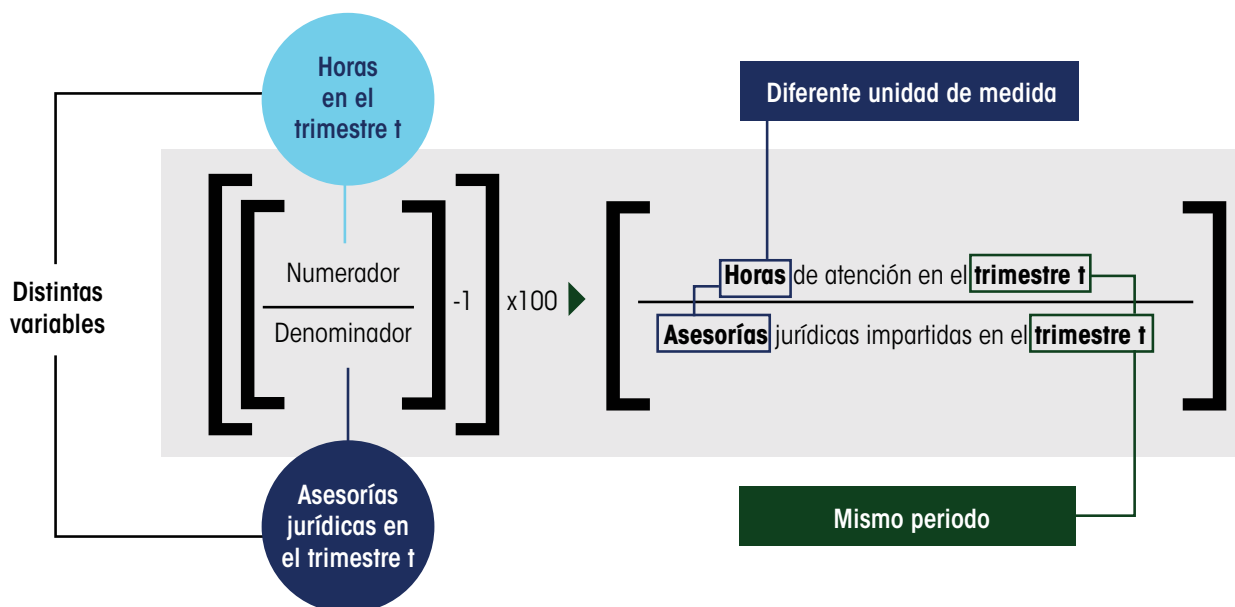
Horas en el trimestre t

Distintas variables

Numerador

Denominador

-1

x100

Asesorías jurídicas en el trimestre t

Diferente unidad de medida

Horas de atención en el trimestre t

Asesorías jurídicas impartidas en el trimestre t

Mismo periodo